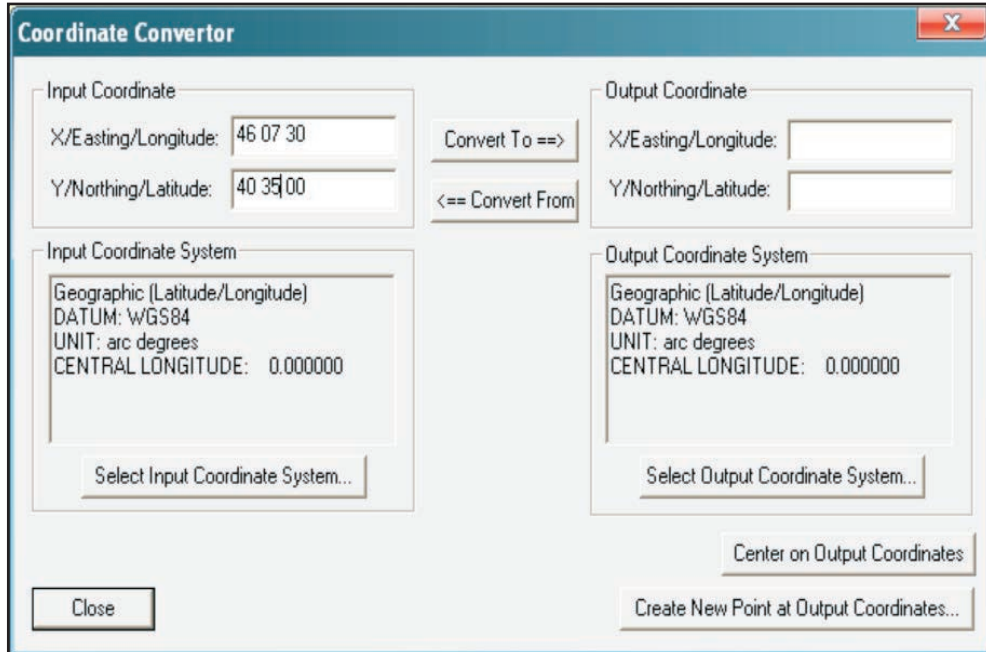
Coordinate Convertor

X

Input Coordinate

X/Easting/Longitude: 46 07 30

Y/Northing/Latitude: 40 35 00

Convert To ==>

<== Convert From

Output Coordinate

X/Easting/Longitude:

Y/Northing/Latitude:

Input Coordinate System

Geographic (Latitude/Longitude)
DATUM: WGS84
UNIT: arc degrees
CENTRAL LONGITUDE: 0.000000

Select Input Coordinate System...

Output Coordinate System

Geographic (Latitude/Longitude)
DATUM: WGS84
UNIT: arc degrees
CENTRAL LONGITUDE: 0.000000

Select Output Coordinate System...

Center on Output Coordinates

Close

Create New Point at Output Coordinates...